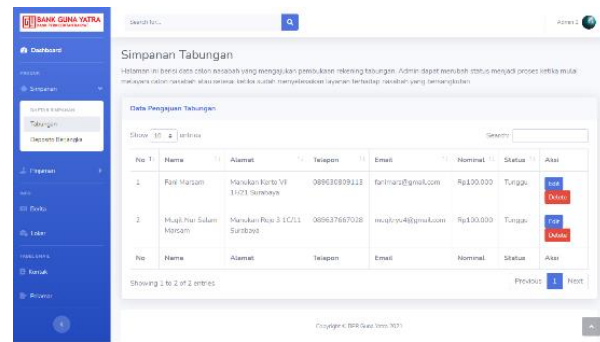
BANK GUNA YATRA

Search for...

Admin 1

Dashboard

Simpanan

Tabungan

Deposito Berjangka

Pinjaman

Berita

Saker

Kontak

Simpanan Tabungan

Halaman ini berisi data calon nasabah yang mengajukan pembukaan rekening tabungan. Admin dapat merubah status menjadi proses ketika mulai melayani calon nasabah atau selesai ketika sudah menyelesaikan layanan terhadap nasabah yang bersangkutan

Data Pengajuan Tabungan

Show 10 entries

Search:

| No | Nama | Alamat | Telepon | Email | Nominal | Status | Aksi |
|---|---|---|---|---|---|---|---|
| 1 | Fani Marsam | Manukan Kerto VII 1H/21 Surabaya | 089630809113 | fanimars@gmail.com | Rp100.000 | Tunggu | Edit Delete |
| 2 | Mugi Frio Sulam Marsam | Manukan Rejo 3 1C/11 Surabaya | 089637667028 | mugifrio4@gmail.com | Rp100.000 | Tunggu | Edit Delete |
| No | Nama | Alamat | Telepon | Email | Nominal | Status | Aksi |

Showing 1 to 2 of 2 entries

Previous 1 Next

Copyright © BPR Guna Yatra 2021